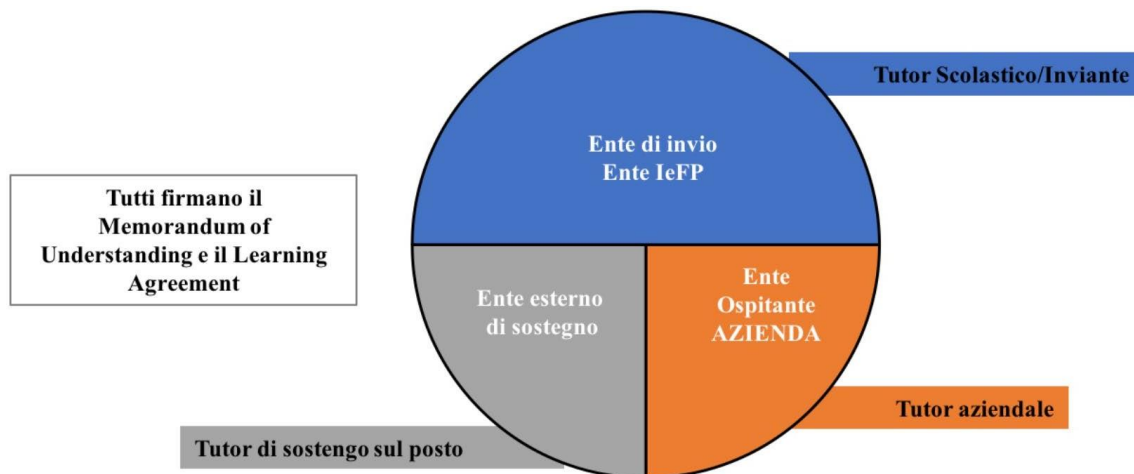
Tutor Scolastico/Inviante

Ente di invio
Ente IeFP

Tutti firmano il Memorandum of Understanding e il Learning Agreement

Ente esterno di sostegno

Ente Ospitante AZIENDA

Tutor aziendale

Tutor di sostengo sul posto